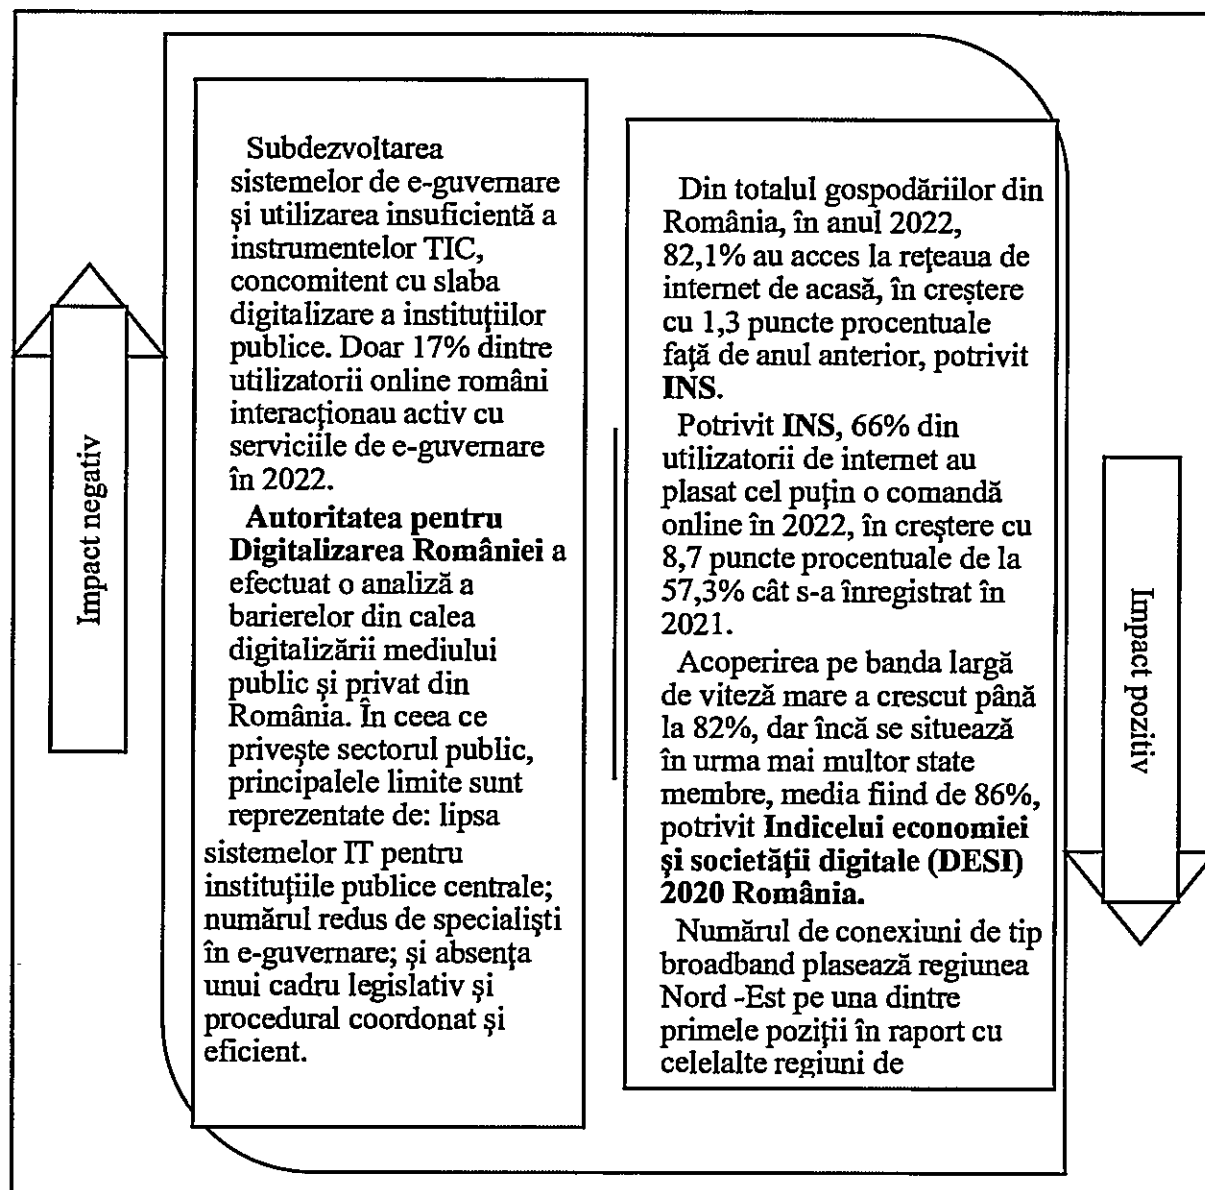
Impact negativ

Subdezvoltarea sistemelor de e-guvernare şi utilizarea insuficientă a instrumentelor TIC, concomitent cu slaba digitalizare a instituţiilor publice. Doar 17% dintre utilizatorii online români interacţionau activ cu serviciile de e-guvernare în 2022.

**Autoritatea pentru Digitalizarea României** a efectuat o analiză a barierelor din calea digitalizării mediului public şi privat din România. În ceea ce priveşte sectorul public, principalele limite sunt reprezentate de: lipsa sistemelor IT pentru instituţiile publice centrale; numărul redus de specialişti în e-guvernare; şi absenţa unui cadru legislativ şi procedural coordonat şi eficient.

Din totalul gospodăriilor din România, în anul 2022, 82,1% au acces la reţeaua de internet de acasă, în creştere cu 1,3 puncte procentuale faţă de anul anterior, potrivit **INS**.

Potrivit **INS**, 66% din utilizatorii de internet au plasat cel puţin o comandă online în 2022, în creştere cu 8,7 puncte procentuale de la 57,3% cât s-a înregistrat în 2021.

Acoperirea pe banda largă de viteză mare a crescut până la 82%, dar încă se situează în urma mai multor state membre, media fiind de 86%, potrivit **Indicelui economiei şi societăţii digitale (DESI) 2020 România.**

Numărul de conexiuni de tip broadband plasează regiunea Nord -Est pe una dintre primele poziţii în raport cu celelalte regiuni de

Impact pozitiv